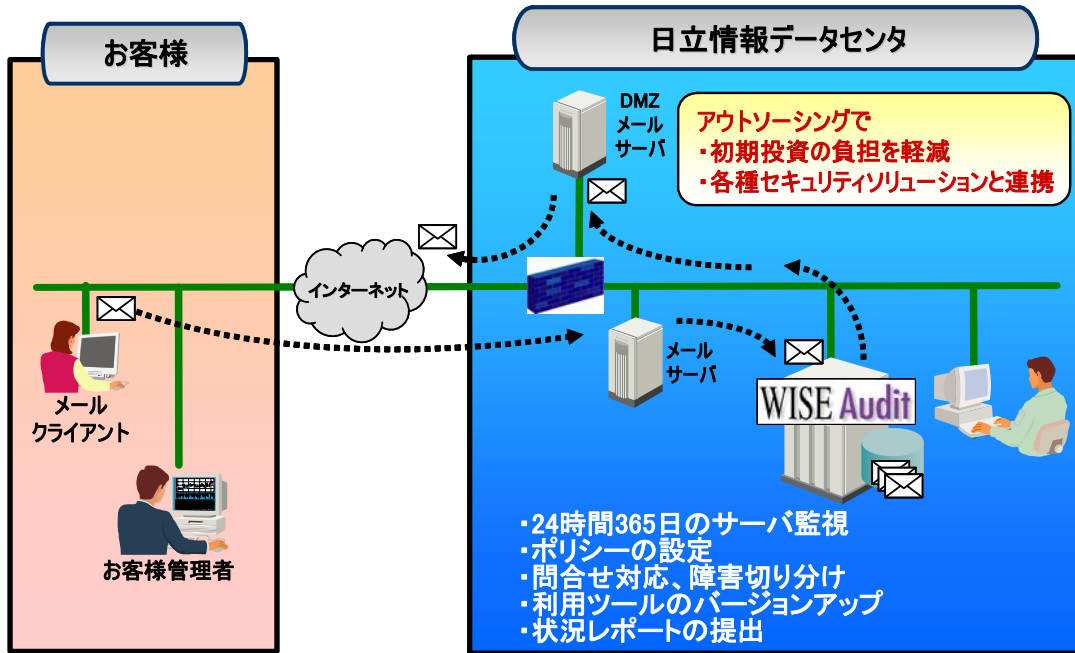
お客様

日立情報データセンタ

DMZ
メール
サーバ

アウトソーシングで
・初期投資の負担を軽減
・各種セキュリティソリューションと連携

インターネット

メール
サーバ

WISE Audit

メール
クライアント

お客様管理者

・24時間365日のサーバ監視
・ポリシーの設定
・問合せ対応、障害切り分け
・利用ツールのバージョンアップ
・状況レポートの提出